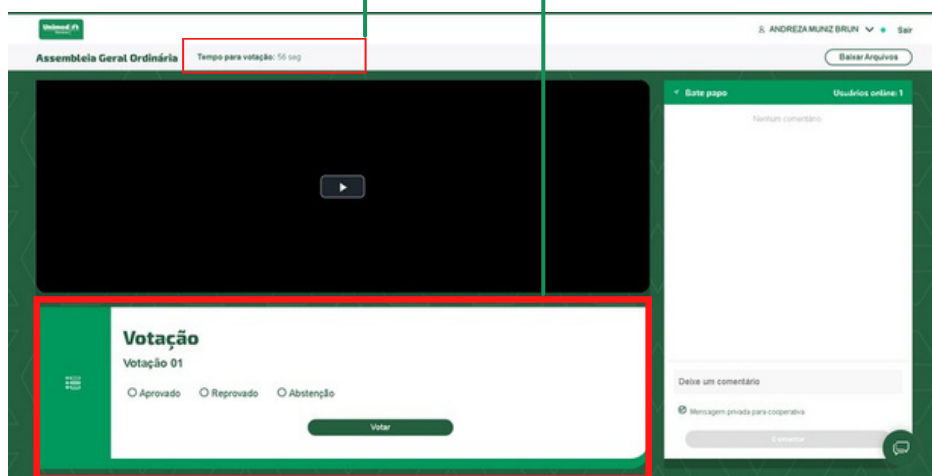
Unimed

ANDREZA MUNIZ BRUN Sair

Assembleia Geral Ordinária Tempo para votação: 56 seg

Baixar Arquivos

Bate papo Usuários online: 1

Nenhum comentário

Votação

Votação 01

Aprovado Reprovado Abstenção

Votar

Deixe um comentário

Mensagem privada para cooperativa

Comentar